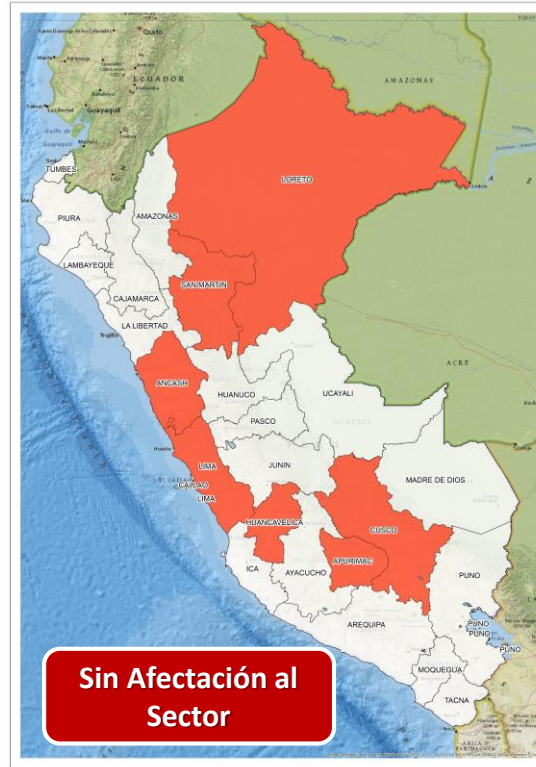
Quito
ECUADOR
Guayaquil
Golfo de Guayaquil
AMAZONAS
TUMBES
PIURA
AMAZONAS
LORETO
LAMBAYEQUE
SAN MARTIN
CAJAMARCA
LA LIBERTAD
ACRE
ANCASH
HUANUCO
UCAYALI
PASCO
JUNIN
LIMA
CALLAO
LIMA
MADRE DE DIOS
HUANCAVELICA
CUSCO
APURIMAC
ICA
AYACUCHO
PUNO
AREQUIPA
PUNO
PUNO
PUNO
MOQUEGUA
TACNA
Sin Afectación al Sector